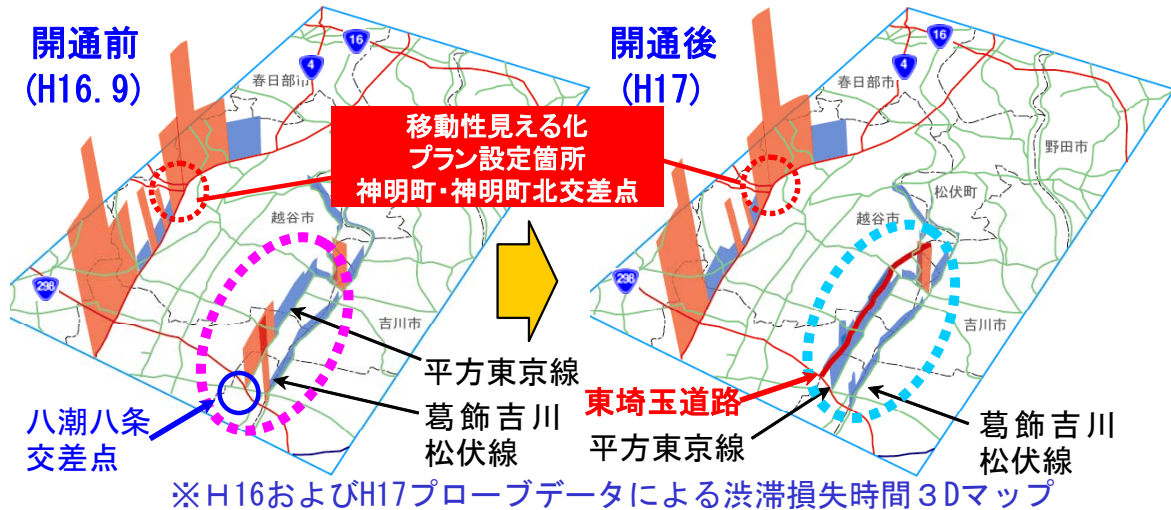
開通前
(H16.9)

16
4
春日部市

298

越谷市

吉川市

移動性見える化
プラン設定箇所
神明町・神明町北交差点

平方東京線

葛飾吉川
松伏線

八潮八条
交差点

開通後
(H17)

16
4
春日部市

野田市

松伏町

越谷市

298

吉川市

東埼玉道路

平方東京線

葛飾吉川
松伏線

※H16およびH17プローブデータによる渋滞損失時間3Dマップ